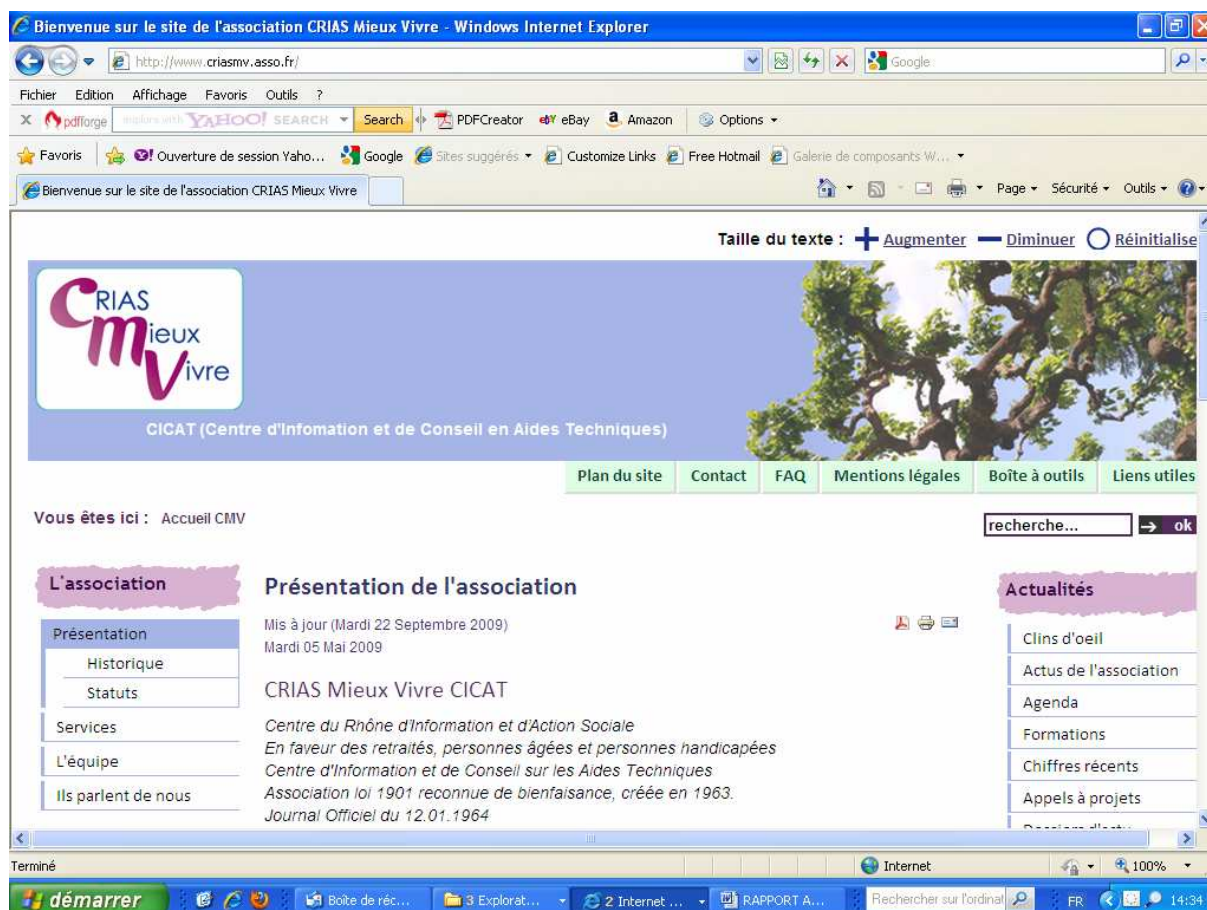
Bienvenue sur le site de l'association CRIAS Mieux Vivre - Windows Internet Explorer

http://www.criasmv.asso.fr/

Google

Fichier Edition Affichage Favoris Outils ?

pdfforge explore with YAHOO! SEARCH Search PDFCreator eBay Amazon Options

Favoris Ouverture de session Yaho... Google Sites suggérés Customize Links Free Hotmail Galerie de composants W...

Bienvenue sur le site de l'association CRIAS Mieux Vivre

Page Sécurité Outils

Taille du texte : Augmenter Diminuer Réinitialise

CRIAS Mieux Vivre

CICAT (Centre d'Infomation et de Conseil en Aides Techniques)

Plan du site | Contact | FAQ | Mentions légales | Boîte à outils | Liens utiles

Vous êtes ici : Accueil CMV

recherche... ok

L'association

Présentation
Historique
Statuts
Services
L'équipe
Ils parlent de nous

Présentation de l'association

Mis à jour (Mardi 22 Septembre 2009)
Mardi 05 Mai 2009

CRIAS Mieux Vivre CICAT

Centre du Rhône d'Information et d'Action Sociale
En faveur des retraités, personnes âgées et personnes handicapées
Centre d'Information et de Conseil sur les Aides Techniques
Association loi 1901 reconnue de bienfaisance, créée en 1963.
Journal Officiel du 12.01.1964

Actualités

Clins d'oeil
Actus de l'association
Agenda
Formations
Chiffres récents
Appels à projets
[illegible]

Terminé

Internet

100%

démarrer

Boite de réc...

3 Explorat...

2 Internet ...

RAPPORT A...

Rechercher sur l'ordinat

FR

14:34